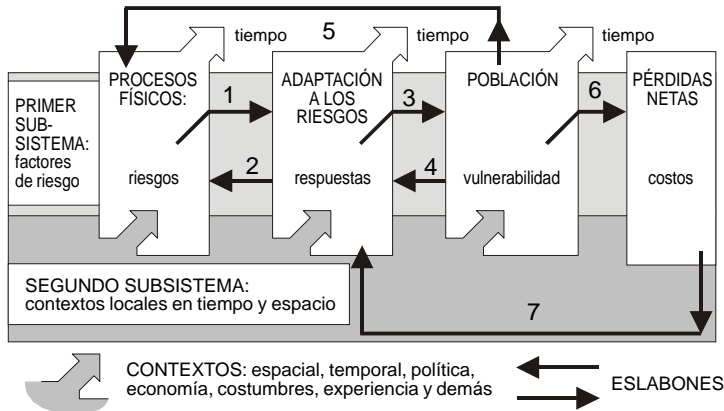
5

tiempo

tiempo

tiempo

PRIMER SUB-SISTEMA: factores de riesgo

PROCESOS FÍSICOS:

riesgos

1

2

ADAPTACIÓN A LOS RIESGOS

respuestas

3

4

POBLACIÓN

vulnerabilidad

6

PÉRDIDAS NETAS

costos

SEGUNDO SUBSISTEMA: contextos locales en tiempo y espacio

7

CONTEXTOS: espacial, temporal, política, economía, costumbres, experiencia y demás

ESLABONES